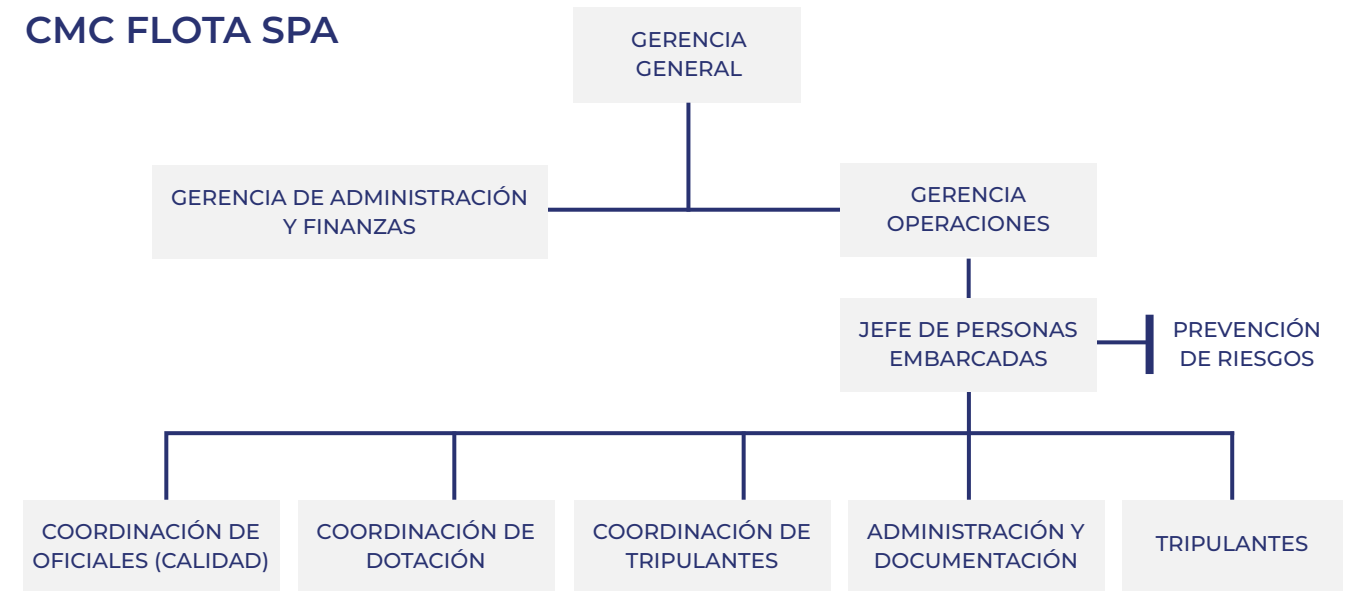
CMC FLOTA SPA

GERENCIA GENERAL

GERENCIA DE ADMINISTRACIÓN Y FINANZAS

GERENCIA OPERACIONES

JEFE DE PERSONAS EMBARCADAS

PREVENCIÓN DE RIESGOS

COORDINACIÓN DE OFICIALES (CALIDAD)

COORDINACIÓN DE DOTACIÓN

COORDINACIÓN DE TRIPULANTES

ADMINISTRACIÓN Y DOCUMENTACIÓN

TRIPULANTES